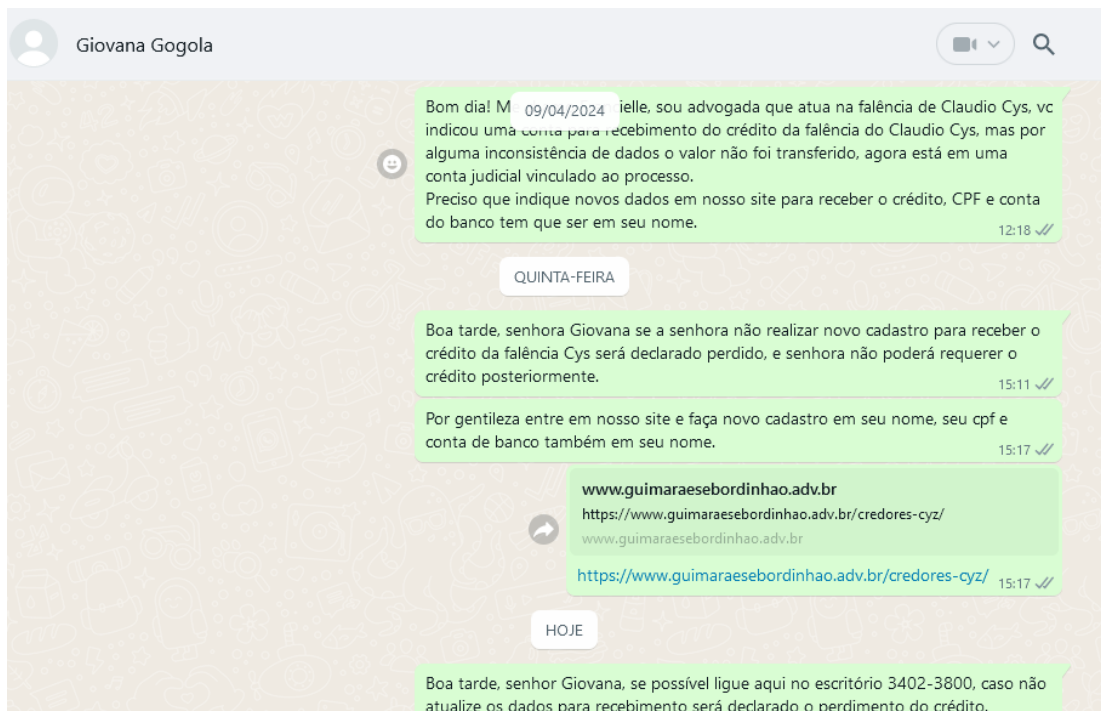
Giovana Gogola

09/04/2024

Bom dia! M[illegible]ielle, sou advogada que atua na falência de Claudio Cys, vc indicou uma conta para recebimento do crédito da falência do Claudio Cys, mas por alguma inconsistência de dados o valor não foi transferido, agora está em uma conta judicial vinculado ao processo.
Preciso que indique novos dados em nosso site para receber o crédito, CPF e conta do banco tem que ser em seu nome.
12:18

QUINTA-FEIRA

Boa tarde, senhora Giovana se a senhora não realizar novo cadastro para receber o crédito da falência Cys será declarado perdido, e senhora não poderá requerer o crédito posteriormente.
15:11

Por gentileza entre em nosso site e faça novo cadastro em seu nome, seu cpf e conta de banco também em seu nome.
15:17

www.guimaraesebordinhao.adv.br
https://www.guimaraesebordinhao.adv.br/credores-cyz/
www.guimaraesebordinhao.adv.br
https://www.guimaraesebordinhao.adv.br/credores-cyz/
15:17

HOJE

Boa tarde, senhor Giovana, se possível ligue aqui no escritório 3402-3800, caso não atualize os dados para recebimento será declarado o perdimento do crédito.